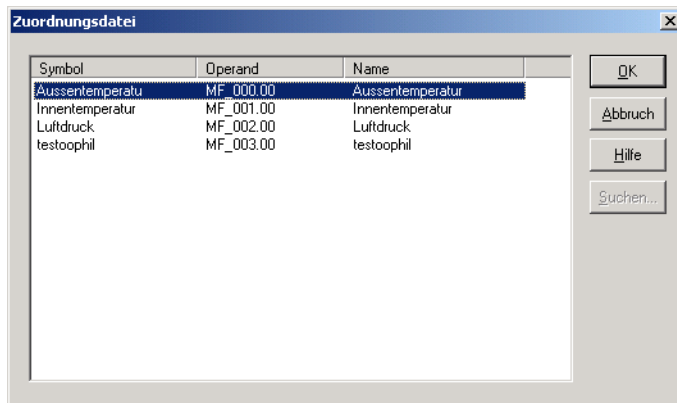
Zuordnungsdatei

| Symbol | Operand | Name |
|---|---|---|
| Aussentemperatu | MF_000.00 | Aussentemperatur |
| Innentemperatur | MF_001.00 | Innentemperatur |
| Luftdruck | MF_002.00 | Luftdruck |
| testoophil | MF_003.00 | testoophil |

OK
Abbruch
Hilfe
Suchen...